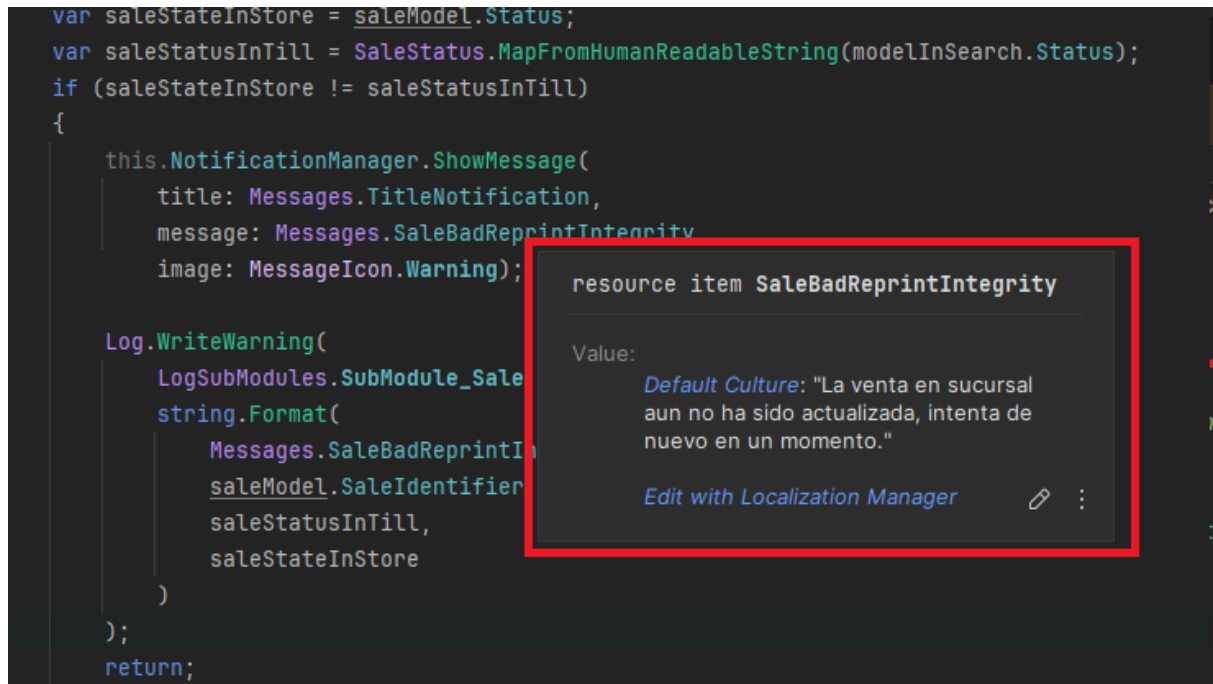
var saleStateInStore = saleModel.Status;
var saleStatusInTill = SaleStatus.MapFromHumanReadableString(modelInSearch.Status);
if (saleStateInStore != saleStatusInTill)
{
    this.NotificationManager.ShowMessage(
        title: Messages.TitleNotification,
        message: Messages.SaleBadReprintIntegrity,
        image: MessageIcon.Warning);

    Log.WriteWarning(
        LogSubModules.SubModule_Sale
        string.Format(
            Messages.SaleBadReprintIn
            saleModel.SaleIdentifier
            saleStatusInTill,
            saleStateInStore
        )
    );
    return;

resource item SaleBadReprintIntegrity

Value:
Default Culture: "La venta en sucursal aun no ha sido actualizada, intenta de nuevo en un momento."

Edit with Localization Manager